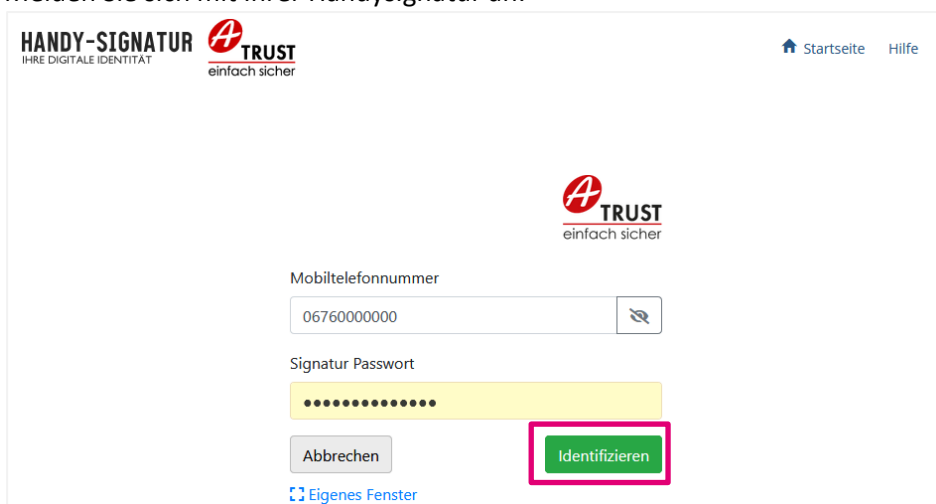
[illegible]

HANDY-SIGNATUR
IHRE DIGITALE IDENTITÄT

TRUST
einfach sicher

Startseite Hilfe

TRUST
einfach sicher

Mobiltelefonnummer

06760000000

Signatur Passwort

••••••••••••••

Abbrechen

Identifizieren

Eigenes Fenster